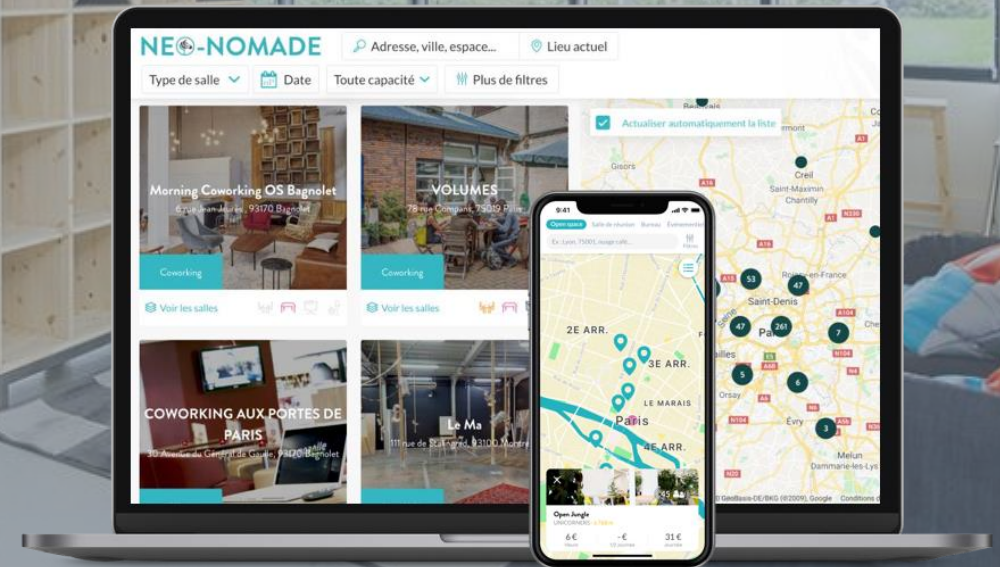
NEO-NOMADE

Adresse, ville, espace...

Lieu actuel

Type de salle

Date

Toute capacité

Plus de filtres

Actualiser automatiquement la liste

Morning Coworking OS Bagnolet

6 rue Jean Jaurès, 93170 Bagnolet

Coworking

Voir les salles

VOLUMES

78 rue Compans, 75019 Paris

Coworking

Voir les salles

COWORKING AUX PORTES DE PARIS

30 Avenue du Général de Gaulle, 93170 Bagnolet

Le Ma

111 rue de Stalingrad, 93100 Montreuil

Gisors

Creil

Saint-Maximin

Chantilly

Saint-Denis

Paris

Orsay

Évry

Melun

Dammarie-les-Lys

53

47

47

261

7

5

6

3

9:41

Open space

Salle de réunion

Bureau

Événementiel

Ex : Lyon, 75001, nuage café...

Filtres

2E ARR.

3E ARR.

LE MARAIS

Paris

4E ARR.

Open Jungle

UNICORNERS

6€

-€

31€

Conditions d'

©2009 GeoBasis-DE/BKG (©2009), Google